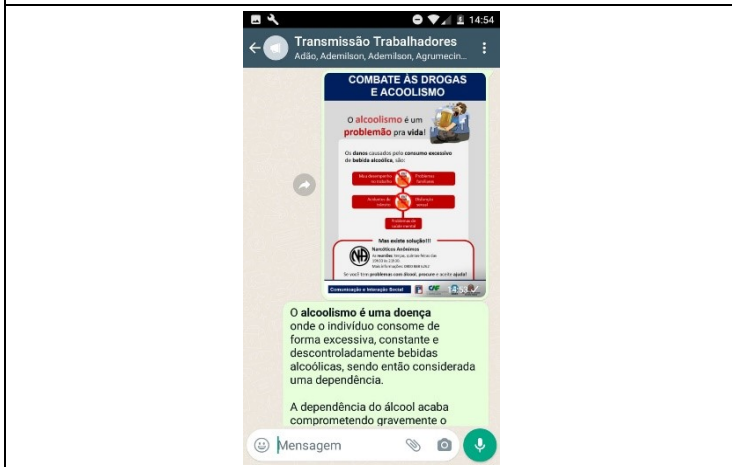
14:54

Transmissão Trabalhadores
Adão, Ademilson, Ademilson, Agrumecin...

COMBATE ÀS DROGAS E ACOOLISMO

O alcoolismo é um problemão pra vida!

Os danos causados pelo consumo excessivo de bebida alcoólica, são:

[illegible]

Mas existe solução!!!

Narcóticos Anônimos

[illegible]

Se você tem problemas com álcool, procure e aceite ajuda!

Comunicação e Interação Social

14:53

O **alcoolismo é uma doença** onde o indivíduo consome de forma excessiva, constante e descontroladamente bebidas alcoólicas, sendo então considerada uma dependência.

A dependência do álcool acaba comprometendo gravemente o

Mensagem